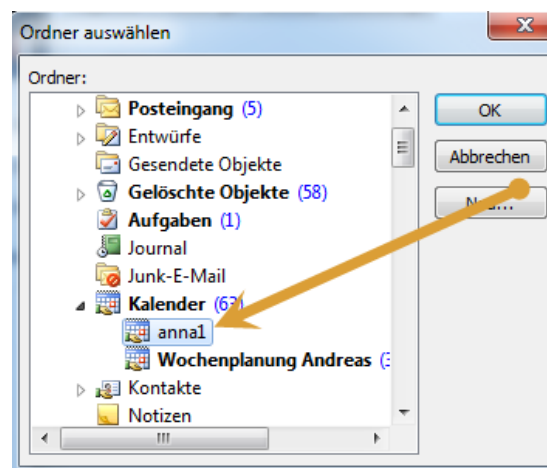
Ordner auswählen

Ordner:

Posteingang (5)
Entwürfe
Gesendete Objekte
Gelöschte Objekte (58)
Aufgaben (1)
Journal
Junk-E-Mail
Kalender (6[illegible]
anna1
Wochenplanung Andreas (3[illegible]
Kontakte
Notizen

OK
Abbrechen
N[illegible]...